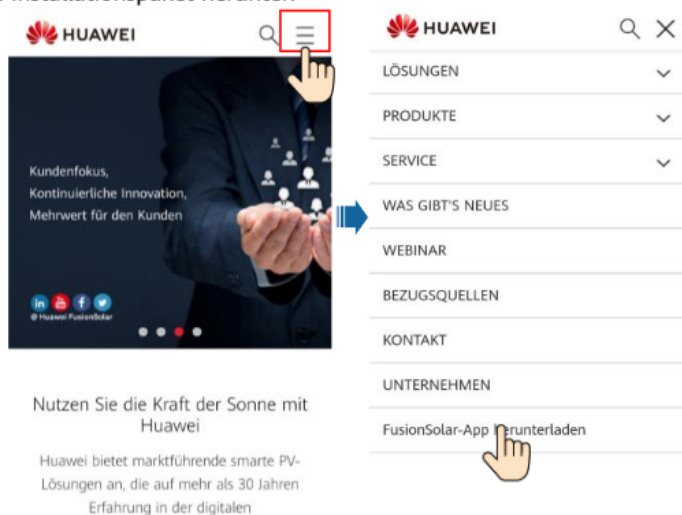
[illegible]

HUAWEI

Kundenfokus,
Kontinuierliche Innovation,
Mehrwert für den Kunden

@ Huawei FusionSolar

Nutzen Sie die Kraft der Sonne mit Huawei

Huawei bietet marktführende smarte PV-Lösungen an, die auf mehr als 30 Jahren Erfahrung in der digitalen

HUAWEI

LÖSUNGEN

PRODUKTE

SERVICE

WAS GIBT'S NEUES

WEBINAR

BEZUGSQUELLEN

KONTAKT

UNTERNEHMEN

FusionSolar-App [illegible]erunterladen